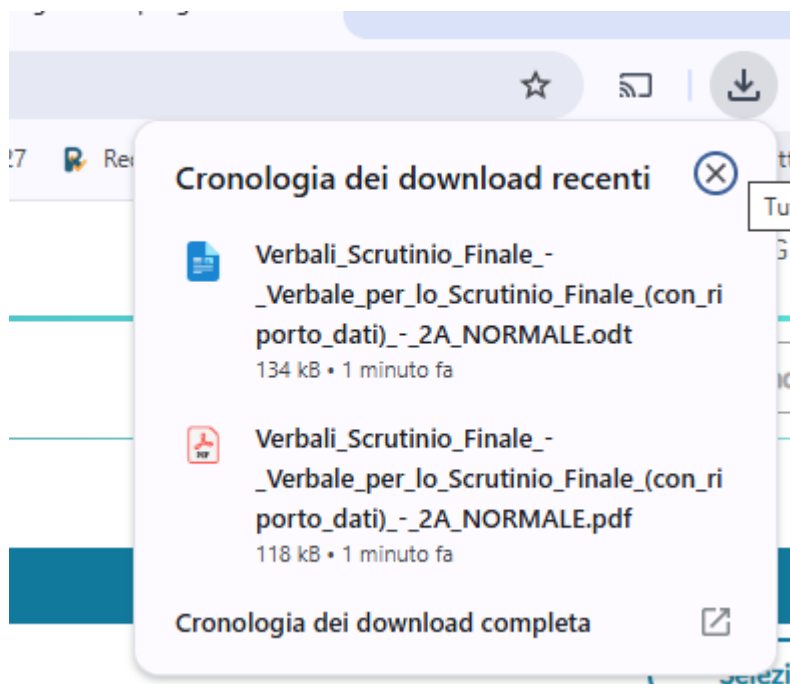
27 Rec

Cronologia dei download recenti

Tu

G

Verbali_Scrutinio_Finale_-_Verbale_per_lo_Scrutinio_Finale_(con_riporto_dati)_-_2A_NORMALE.odt
134 kB • 1 minuto fa

Verbali_Scrutinio_Finale_-_Verbale_per_lo_Scrutinio_Finale_(con_riporto_dati)_-_2A_NORMALE.pdf
118 kB • 1 minuto fa

Cronologia dei download completa

Selezi